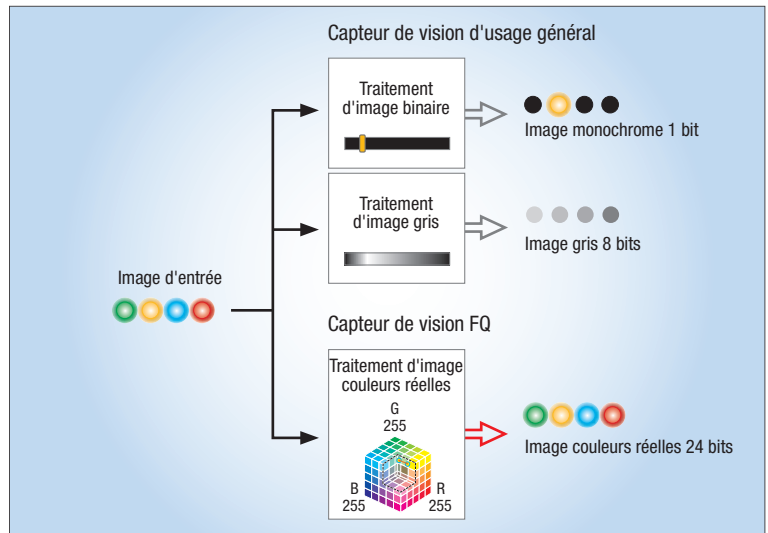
Capteur de vision d'usage général

Traitement d'image binaire

Image monochrome 1 bit

Traitement d'image gris

Image gris 8 bits

Image d'entrée

Capteur de vision FQ

Traitement d'image couleurs réelles

G
255

B
255

R
255

Image couleurs réelles 24 bits